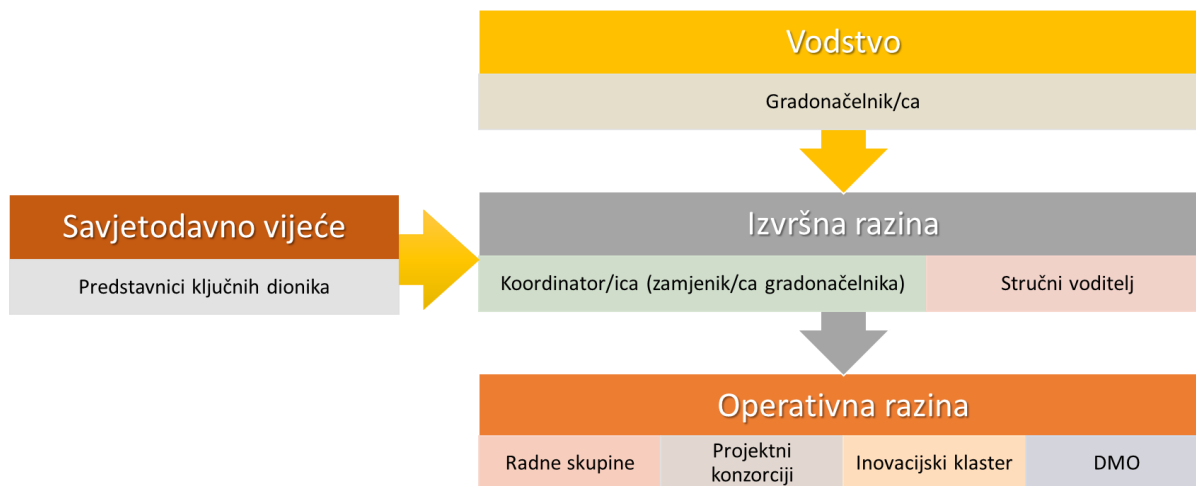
Vodstvo

Gradonačelnik/ca

Savjetodavno vijeće

Predstavnici ključnih dionika

Izvršna razina

Koordinator/ica (zamjenik/ca gradonačelnika)

Stručni voditelj

Operativna razina

Radne skupine

Projektni konzorciji

Inovacijski klaster

DMO